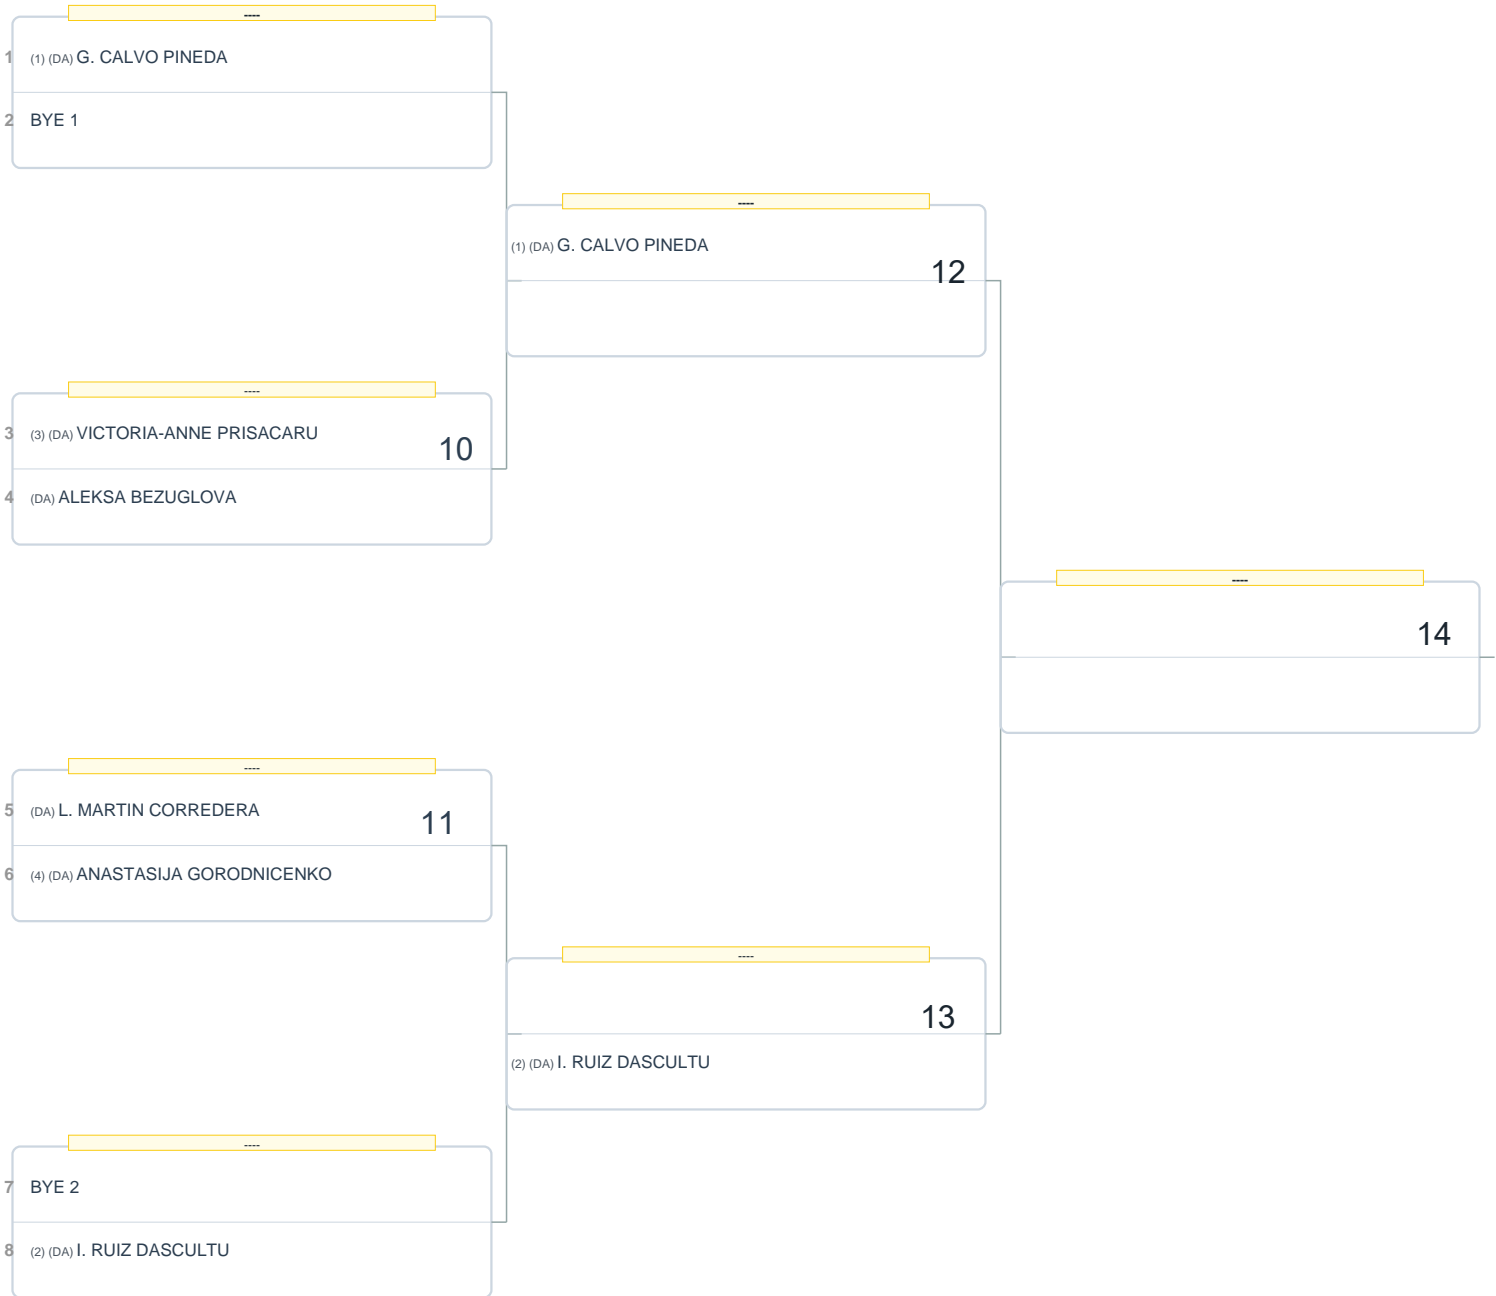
----

1 (1) (DA) G. CALVO PINEDA

2 BYE 1

----

(1) (DA) G. CALVO PINEDA

12

----

3 (3) (DA) VICTORIA-ANNE PRISACARU

10

4 (DA) ALEKSA BEZUGLOVA

----

14

----

5 (DA) L. MARTIN CORREDERA

11

6 (4) (DA) ANASTASIJA GORODNICENKO

----

13

(2) (DA) I. RUIZ DASCULTU

----

7 BYE 2

8 (2) (DA) I. RUIZ DASCULTU